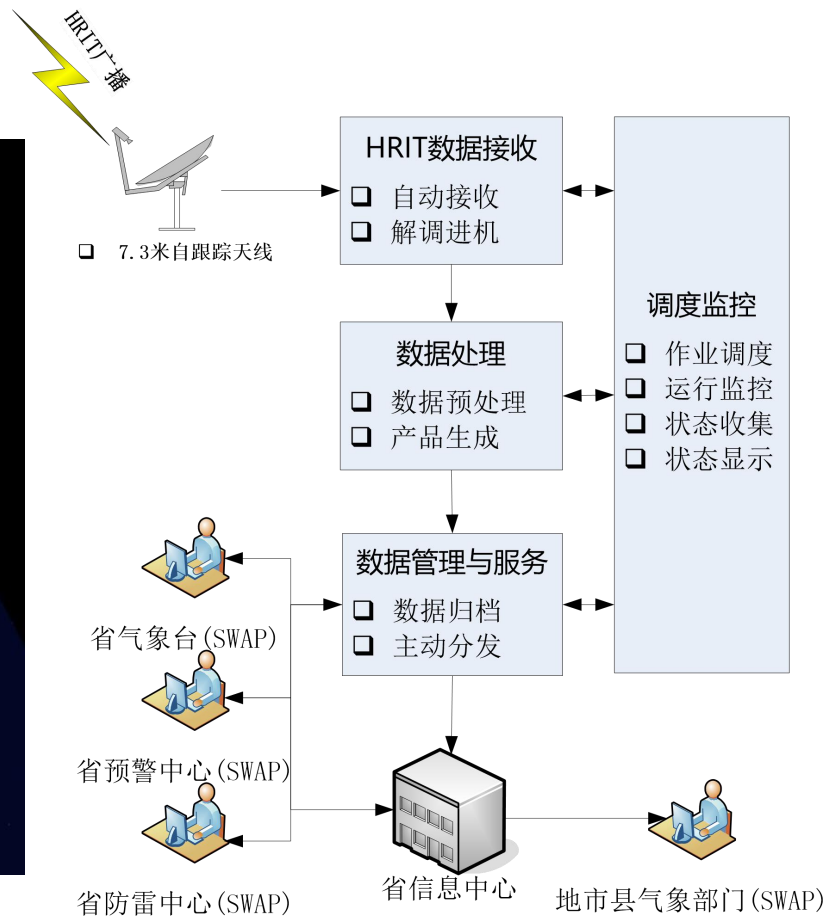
HRIT广播

❑ 7.3米自跟踪天线

HRIT数据接收
❑ 自动接收
❑ 解调进机

数据处理
❑ 数据预处理
❑ 产品生成

数据管理与服务
❑ 数据归档
❑ 主动分发

调度监控
❑ 作业调度
❑ 运行监控
❑ 状态收集
❑ 状态显示

省气象台(SWAP)

省预警中心(SWAP)

省防雷中心(SWAP)

省信息中心

地市县气象部门(SWAP)